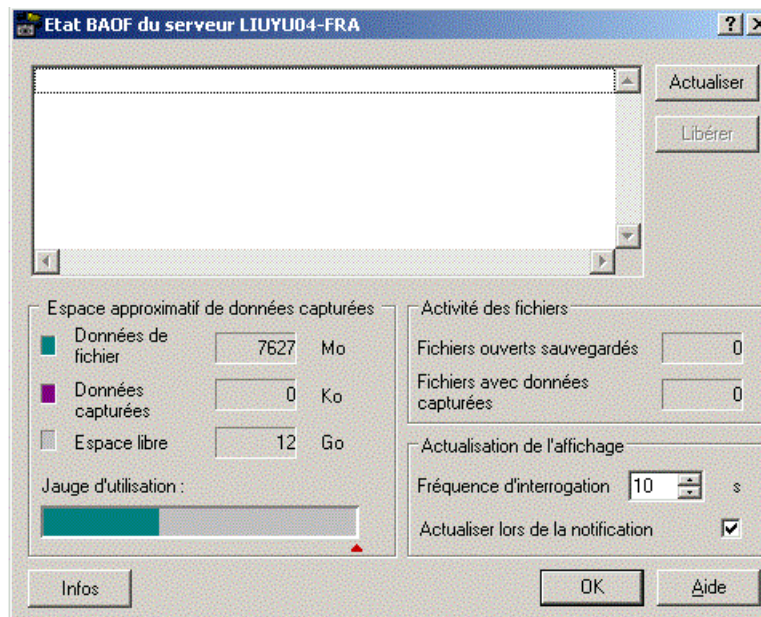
Etat BAOF du serveur LIUYU04-FRA

?

Actualiser

Libérer

Espace approximatif de données capturées

Données de fichier 7627 Mo

Données capturées 0 Ko

Espace libre 12 Go

Jauge d'utilisation :

Activité des fichiers

Fichiers ouverts sauvegardés 0

Fichiers avec données capturées 0

Actualisation de l'affichage

Fréquence d'interrogation 10 s

Actualiser lors de la notification

Infos

OK

Aide